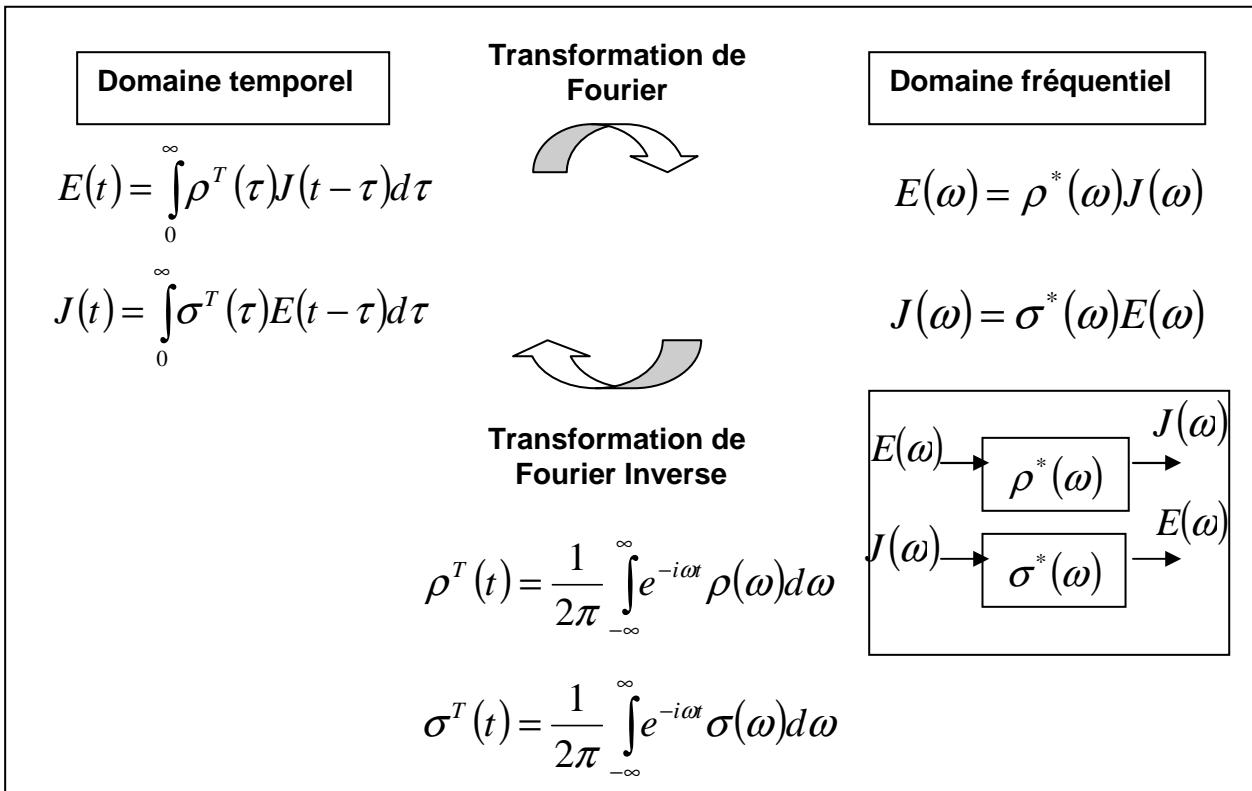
Domaine temporel

Transformation de Fourier

Domaine fréquentiel

$E(t) = \int_0^\infty \rho^T(\tau) J(t-\tau) d\tau$

$E(\omega) = \rho^*(\omega) J(\omega)$

$J(t) = \int_0^\infty \sigma^T(\tau) E(t-\tau) d\tau$

$J(\omega) = \sigma^*(\omega) E(\omega)$

Transformation de Fourier Inverse

$E(\omega)$ $\rho^*(\omega)$ $J(\omega)$

$J(\omega)$ $\sigma^*(\omega)$ $E(\omega)$

$\rho^T(t) = \frac{1}{2\pi} \int_{-\infty}^\infty e^{-i\omega t} \rho(\omega) d\omega$

$\sigma^T(t) = \frac{1}{2\pi} \int_{-\infty}^\infty e^{-i\omega t} \sigma(\omega) d\omega$